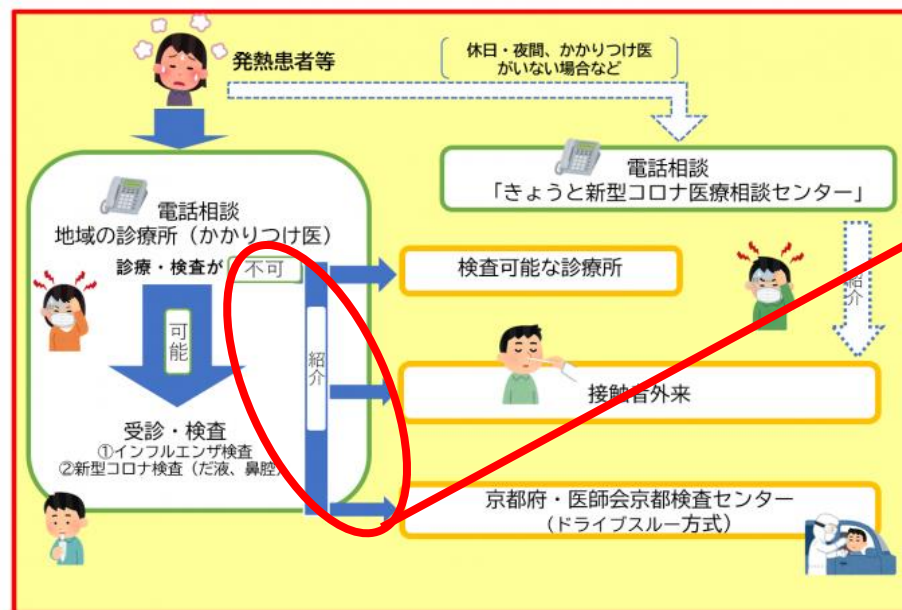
発熱患者等

休日・夜間、かかりつけ医がいない場合など

電話相談
「きょうと新型コロナ医療相談センター」

電話相談
地域の診療所（かかりつけ医）

診療・検査が 不可

可能

受診・検査
①インフルエンザ検査
②新型コロナ検査（だ液、鼻腔）

紹介

紹介

検査可能な診療所

接触者外来

京都府・医師会京都検査センター
（ドライブスルー方式）